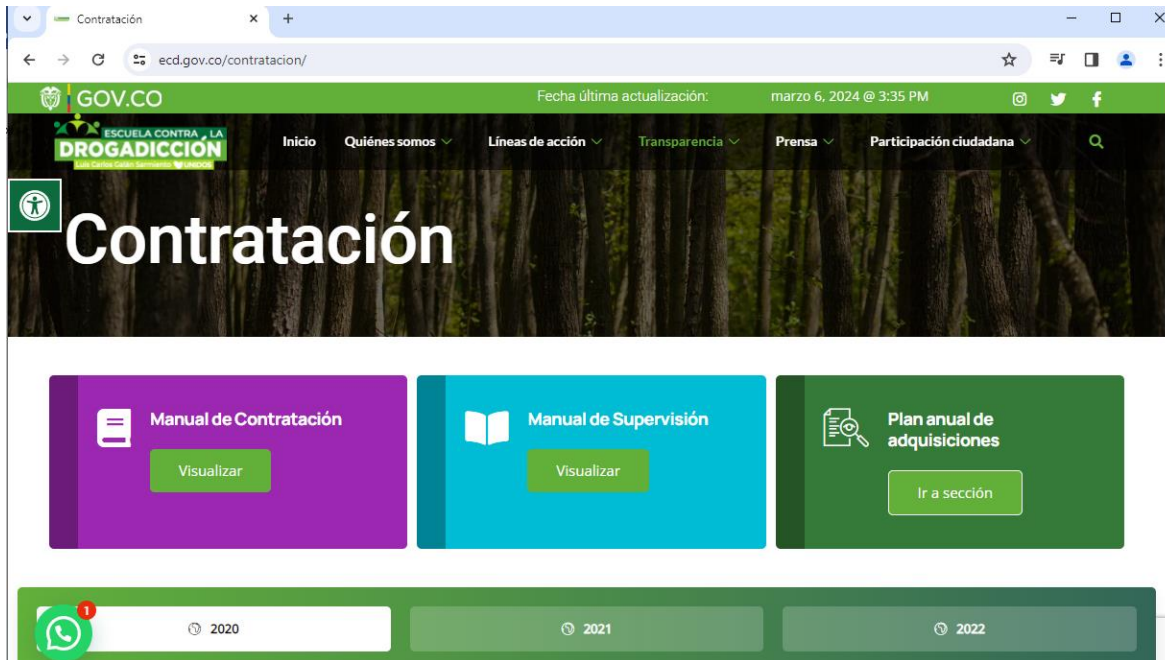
Contratación

ecd.gov.co/contratacion/

GOV.CO

Fecha última actualización: marzo 6, 2024 @ 3:35 PM

ESCUELA CONTRA LA DROGADICCIÓN
Luis Carlos Galán Sarmiento UNIDOS

Inicio Quiénes somos Líneas de acción Transparencia Prensa Participación ciudadana

Contratación

Manual de Contratación
Visualizar

Manual de Supervisión
Visualizar

Plan anual de adquisiciones
Ir a sección

1

2020 2021 2022